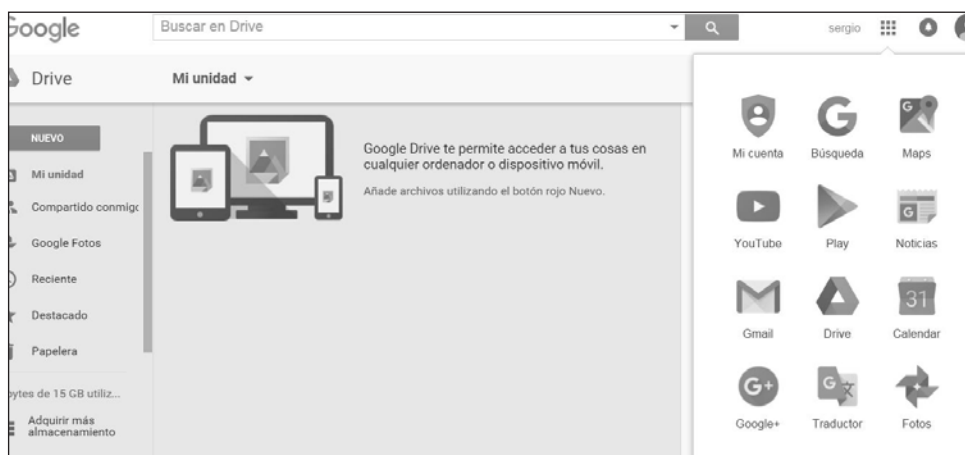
Google

Buscar en Drive

sergio

Drive

Mi unidad

NUEVO

Mi unidad

Compartido conmigo

Google Fotos

Reciente

Destacado

Papelera

ytes de 15 GB utiliz...

Adquirir más almacenamiento

Google Drive te permite acceder a tus cosas en cualquier ordenador o dispositivo móvil.

Añade archivos utilizando el botón rojo Nuevo.

Mi cuenta

Búsqueda

Maps

YouTube

Play

Noticias

Gmail

Drive

31

Calendar

Google+

Traductor

Fotos